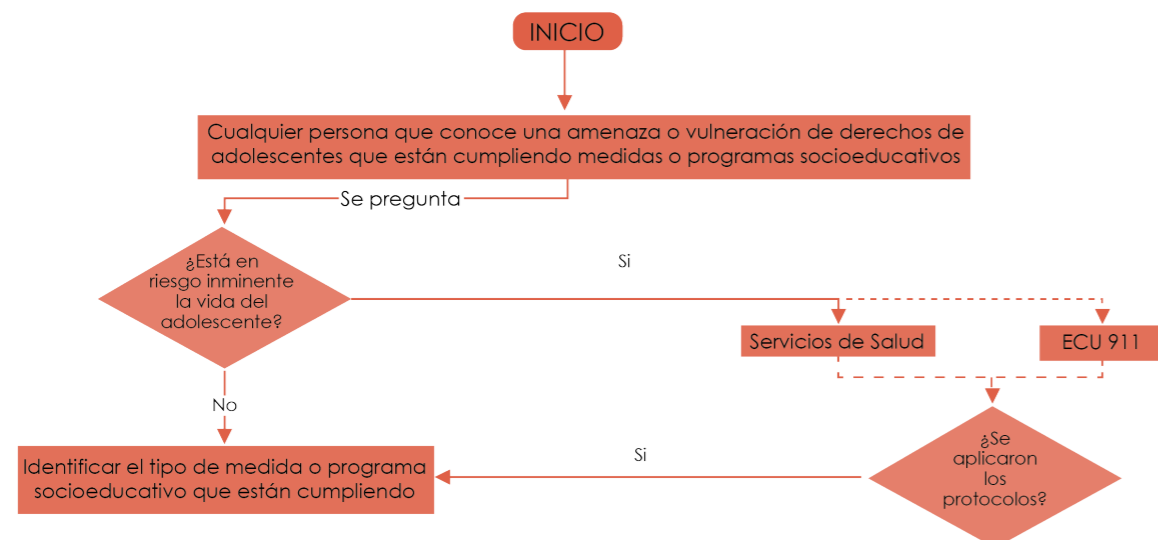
INICIO

Cualquier persona que conoce una amenaza o vulneración de derechos de adolescentes que están cumpliendo medidas o programas socioeducativos

Se pregunta

¿Está en riesgo inminente la vida del adolescente?

Si

Servicios de Salud

ECU 911

No

Identificar el tipo de medida o programa socioeducativo que están cumpliendo

Si

¿Se aplicaron los protocolos?